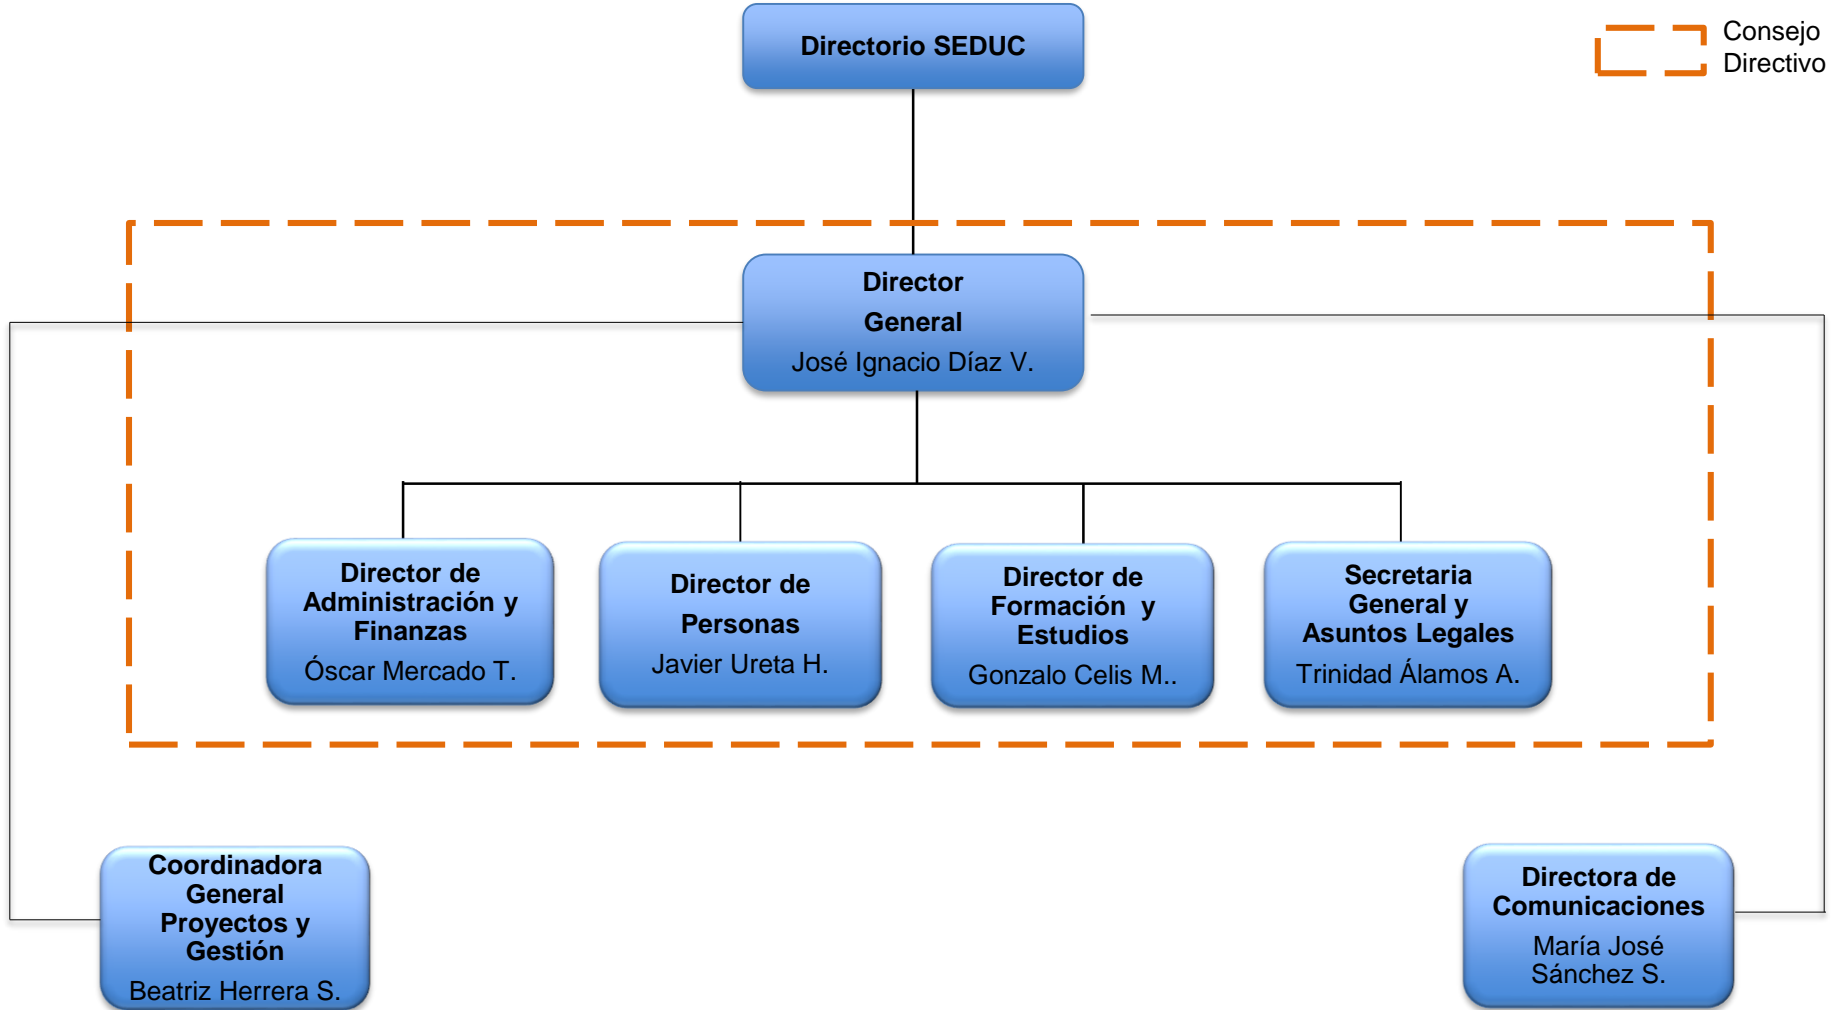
Directorio SEDUC

Consejo Directivo

Director General
José Ignacio Díaz V.

Director de Administración y Finanzas
Óscar Mercado T.

Director de Personas
Javier Ureta H.

Director de Formación y Estudios
Gonzalo Celis M..

Secretaria General y Asuntos Legales
Trinidad Álamos A.

Coordinadora General Proyectos y Gestión
Beatriz Herrera S.

Directora de Comunicaciones
María José Sánchez S.